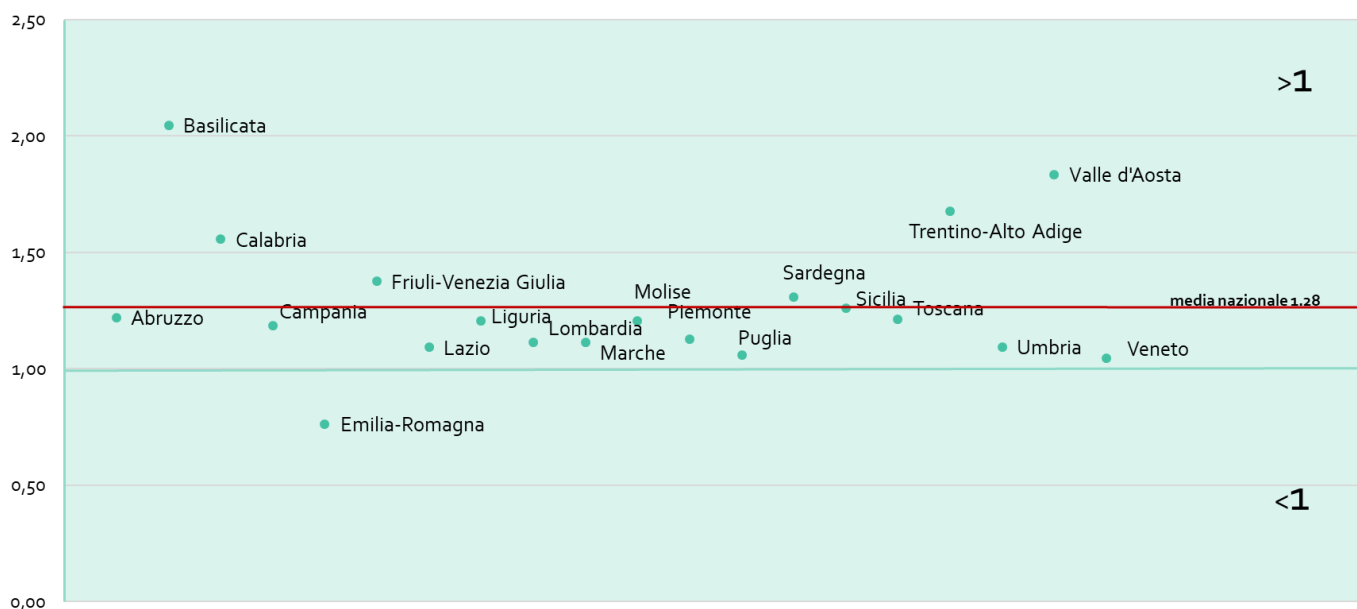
2,50
2,00
1,50
1,00
0,50
0,00

>1
<1

Basilicata
Valle d'Aosta
Trentino-Alto Adige
Calabria
Friuli-Venezia Giulia
Sardegna
Molise
Sicilia
Toscana
media nazionale 1,28
Abruzzo
Campania
Liguria
Lombardia
Piemonte
Puglia
Lazio
Marche
Umbria
Veneto
Emilia-Romagna